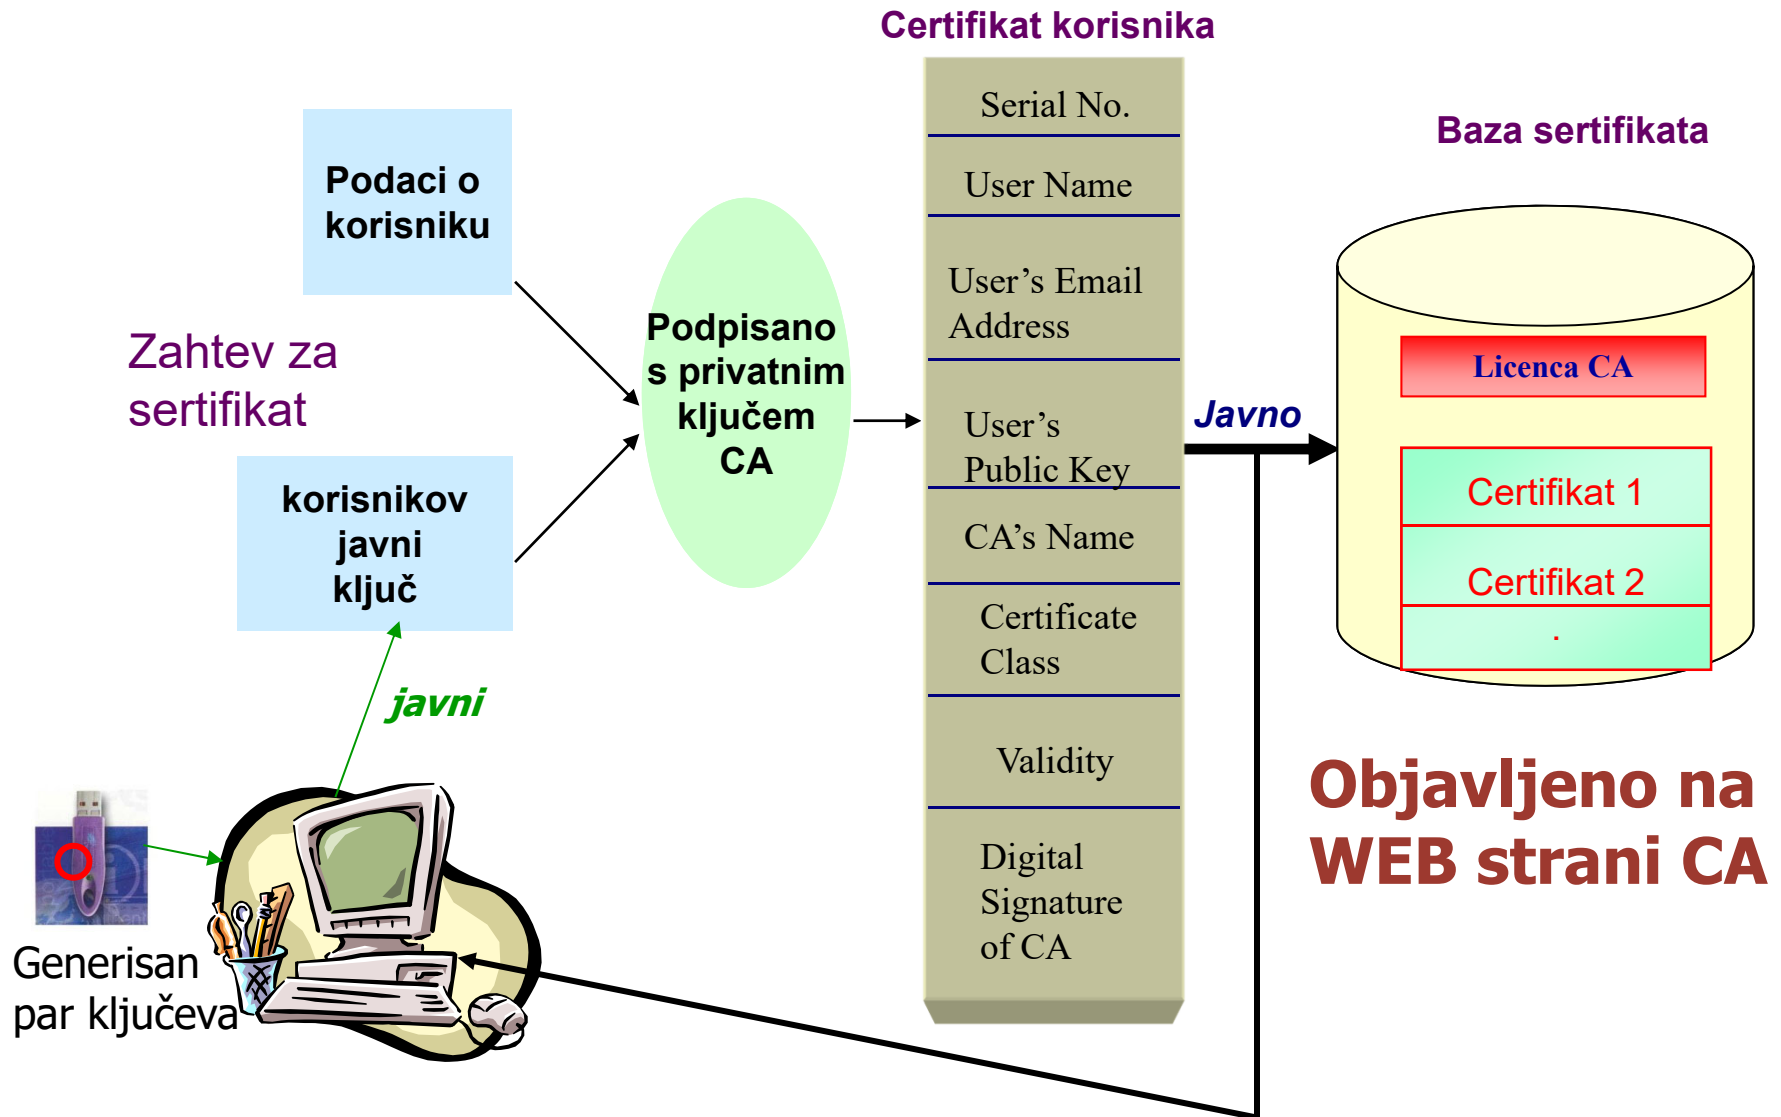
Certifikat korisnika

Podaci o korisniku

Zahtev za sertifikat

korisnikov javni ključ

Podpisano s privatnim ključem CA

Serial No.

User Name

User's Email Address

User's Public Key

CA's Name

Certificate Class

Validity

Digital Signature of CA

Javno

Baza sertifikata

Licenca CA

Certifikat 1

Certifikat 2

.

javni

Generisan par ključeva

Objavljeno na WEB strani CA